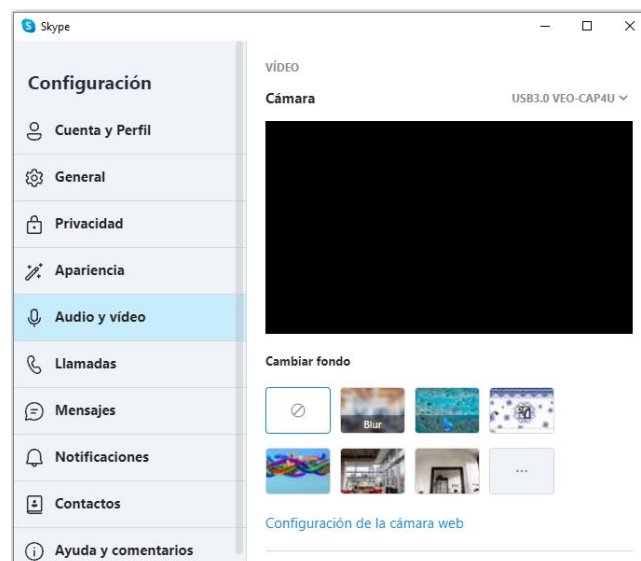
Skype

Configuración

Cuenta y Perfil

General

Privacidad

Apariencia

Audio y vídeo

Llamadas

Mensajes

Notificaciones

Contactos

Ayuda y comentarios

VÍDEO

Cámara

USB3.0 VEO-CAP4U

Cambiar fondo

Blur

...

Configuración de la cámara web